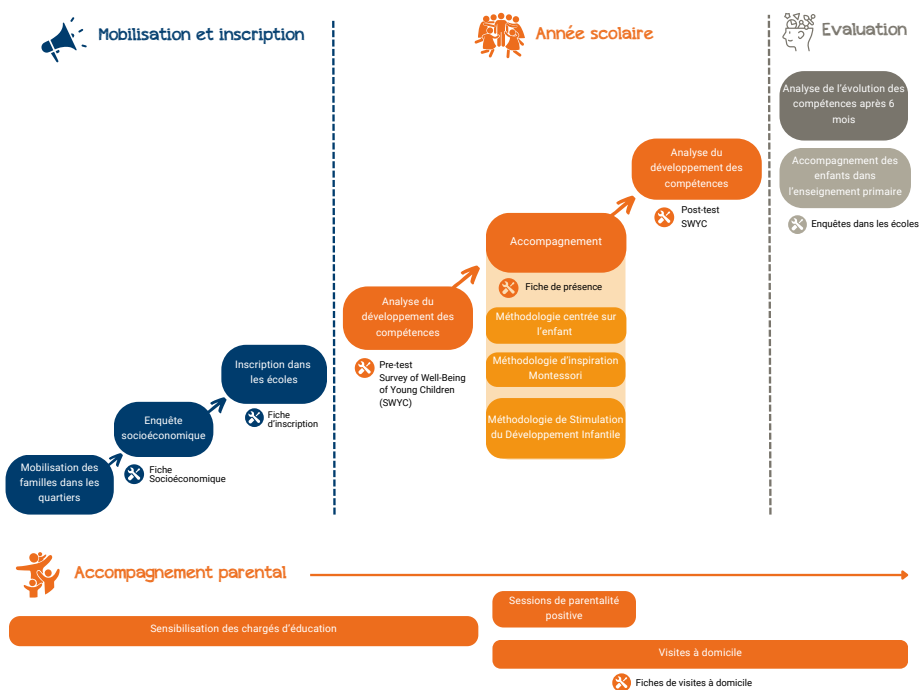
Mobilisation et inscription

Année scolaire

Evaluation

Analyse de l'évolution des compétences après 6 mois

Accompagnement des enfants dans l'enseignement primaire

Enquêtes dans les écoles

Analyse du développement des compétences

Post-test SWYC

Accompagnement

Fiche de présence

Méthodologie centrée sur l'enfant

Méthodologie d'inspiration Montessori

Méthodologie de Stimulation du Développement Infantile

Analyse du développement des compétences

Pre-test Survey of Well-Being of Young Children (SWYC)

Inscription dans les écoles

Fiche d'inscription

Enquête socioéconomique

Fiche Socioéconomique

Mobilisation des familles dans les quartiers

Accompagnement parental

Sessions de parentalité positive

Sensibilisation des chargés d'éducation

Visites à domicile

Fiches de visites à domicile